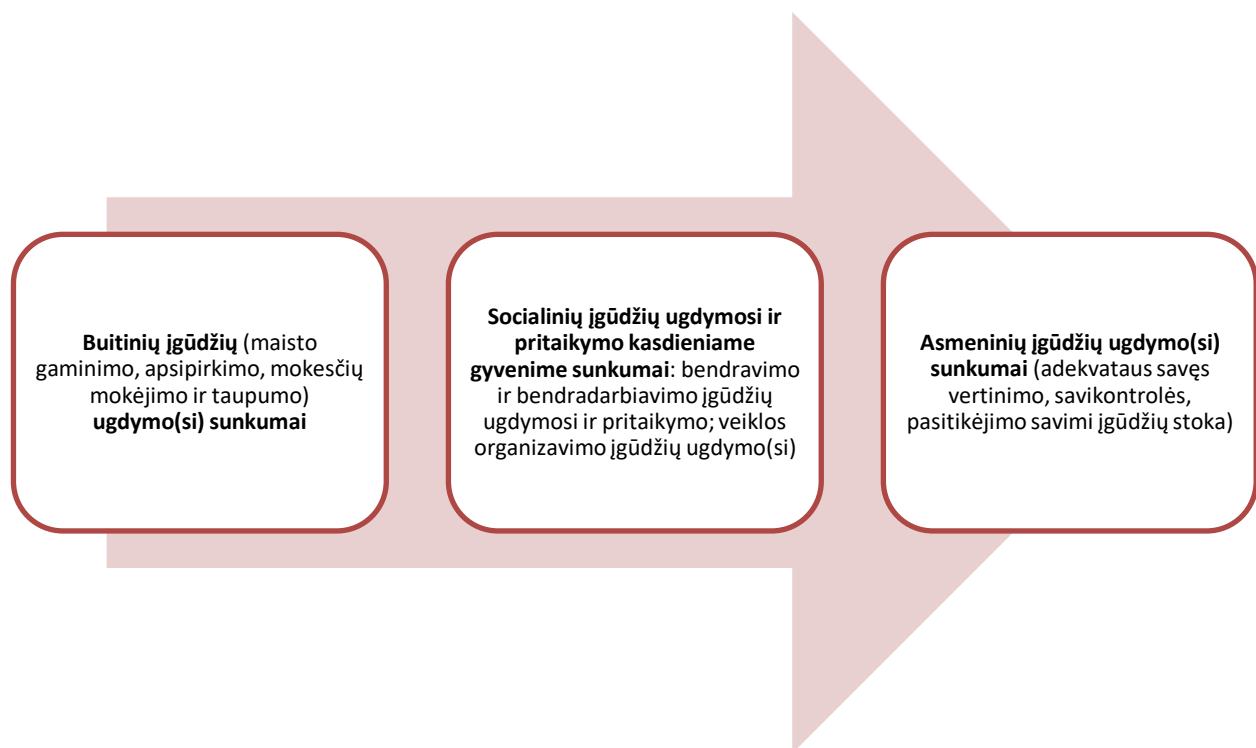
Buitinių įgūdžių (maisto gaminimo, apsipirkimo, mokesčių mokėjimo ir taupumo) ugdymo(si) sunkumai

Socialinių įgūdžių ugdymosi ir pritaikymo kasdieniame gyvenime sunkumai: bendravimo ir bendradarbiavimo įgūdžių ugdymosi ir pritaikymo; veiklos organizavimo įgūdžių ugdymo(si)

Asmeninių įgūdžių ugdymo(si) sunkumai (adekvataus savęs vertinimo, savikontrolės, pasitikėjimo savimi įgūdžių stoka)